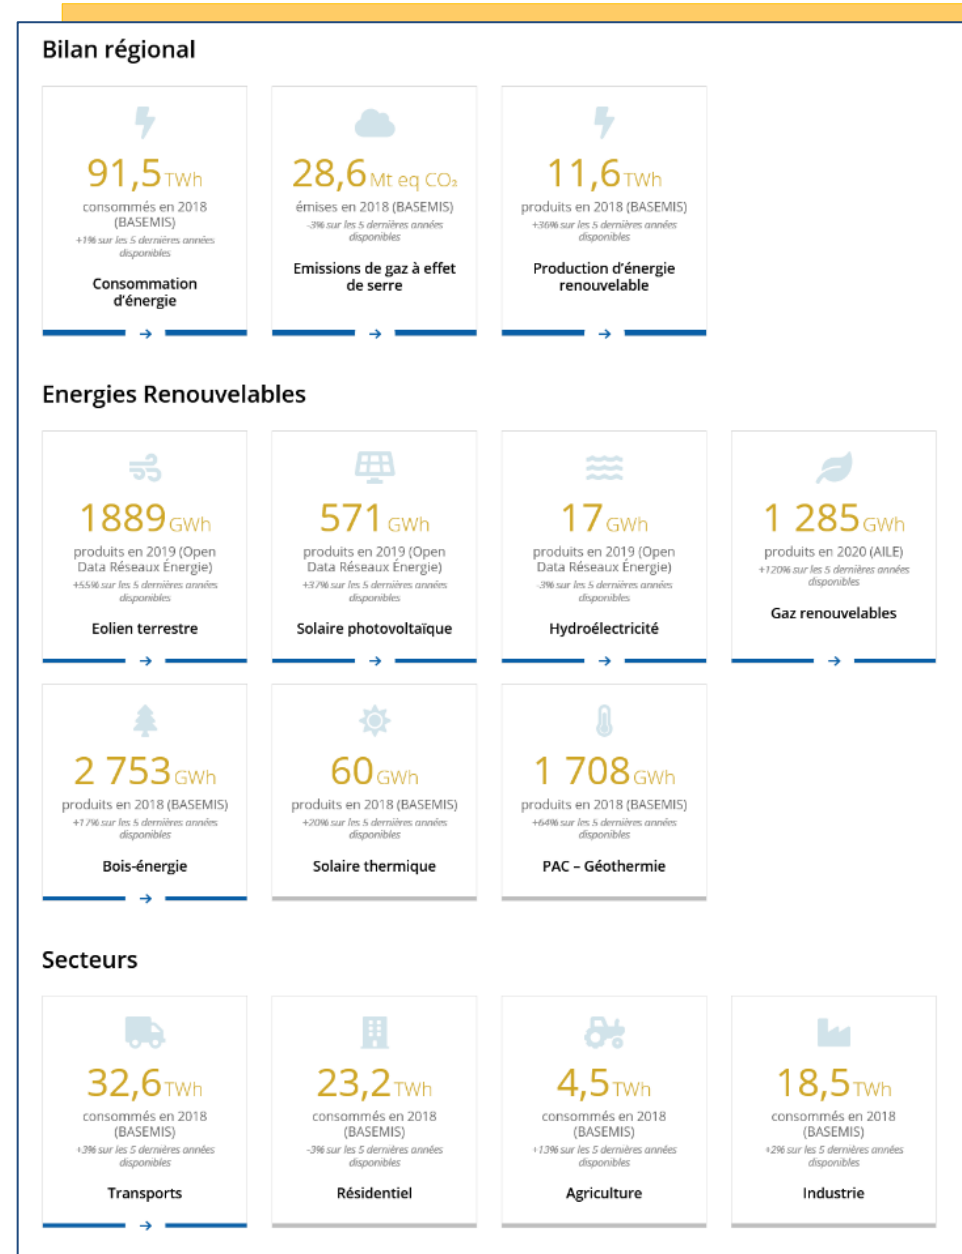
Bilan régional

91,5 TWh
consommés en 2018 (BASEMIS)
+1% sur les 5 dernières années disponibles
Consommation d'énergie
→

28,6 Mt eq $CO_2$
émises en 2018 (BASEMIS)
-3% sur les 5 dernières années disponibles
Emissions de gaz à effet de serre
→

11,6 TWh
produits en 2018 (BASEMIS)
+36% sur les 5 dernières années disponibles
Production d'énergie renouvelable
→

Energies Renouvelables

1889 GWh
produits en 2019 (Open Data Réseaux Énergie)
+55% sur les 5 dernières années disponibles
Eolien terrestre
→

571 GWh
produits en 2019 (Open Data Réseaux Énergie)
+37% sur les 5 dernières années disponibles
Solaire photovoltaïque
→

17 GWh
produits en 2019 (Open Data Réseaux Énergie)
-3% sur les 5 dernières années disponibles
Hydroélectricité
→

1 285 GWh
produits en 2020 (AILE)
+120% sur les 5 dernières années disponibles
Gaz renouvelables
→

2 753 GWh
produits en 2018 (BASEMIS)
+17% sur les 5 dernières années disponibles
Bois-énergie
→

60 GWh
produits en 2018 (BASEMIS)
+20% sur les 5 dernières années disponibles
Solaire thermique

1 708 GWh
produits en 2018 (BASEMIS)
+64% sur les 5 dernières années disponibles
PAC – Géothermie

Secteurs

32,6 TWh
consommés en 2018 (BASEMIS)
+3% sur les 5 dernières années disponibles
Transports
→

23,2 TWh
consommés en 2018 (BASEMIS)
-3% sur les 5 dernières années disponibles
Résidentiel

4,5 TWh
consommés en 2018 (BASEMIS)
+13% sur les 5 dernières années disponibles
Agriculture

18,5 TWh
consommés en 2018 (BASEMIS)
+2% sur les 5 dernières années disponibles
Industrie